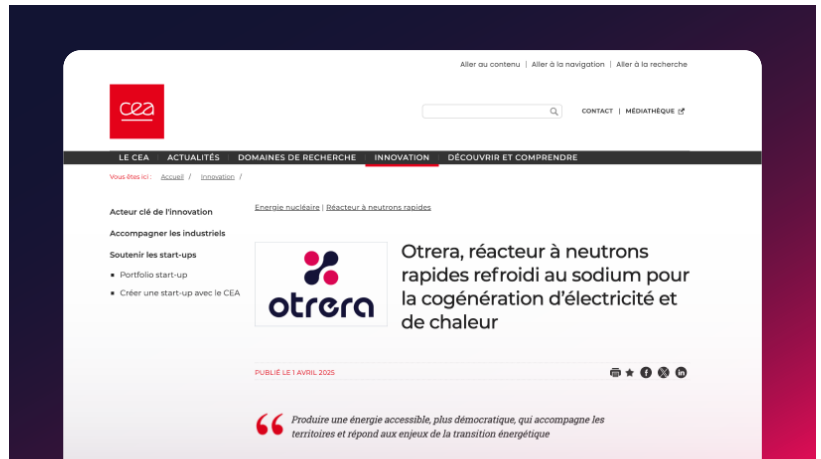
Aller au contenu | Aller à la navigation | Aller à la recherche

cea

CONTACT | MÉDIATHÈQUE

LE CEA | ACTUALITÉS | DOMAINES DE RECHERCHE | INNOVATION | DÉCOUVRIR ET COMPRENDRE

Vous êtes ici : Accueil / Innovation /

Acteur clé de l'innovation

Accompagner les industriels

Soutenir les start-ups

- Portfolio start-up
- Créer une start-up avec le CEA

Energie nucléaire | Réacteur à neutrons rapides

otrera

Otrera, réacteur à neutrons rapides refroidi au sodium pour la cogénération d'électricité et de chaleur

PUBLIÉ LE 1 AVRIL 2025

Produire une énergie accessible, plus démocratique, qui accompagne les territoires et répond aux enjeux de la transition énergétique